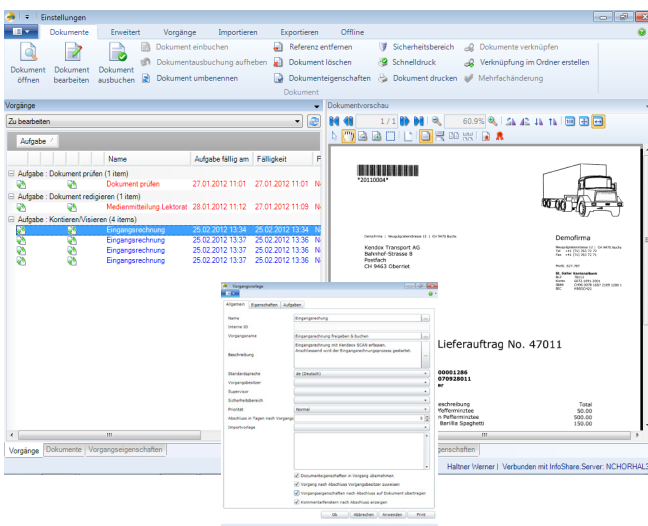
Einstellungen

Dokumente | Erweitert | Vorgänge | Importieren | Exportieren | Offline

Dokument öffnen | Dokument bearbeiten | Dokument ausbuchen | Dokument einbuchen | Dokumentausbuchung aufheben | Dokument umbenennen | Referenz entfernen | Dokument löschen | Dokumenteigenschaften | Sicherheitsbereich | Schnelldruck | Dokument drucken | Dokumente verknüpfen | Verknüpfung im Ordner erstellen | Mehrfachänderung

Dokument

Vorgänge

Zu bearbeiten

Aufgabe

| Name | Aufgabe fällig am | Fälligkeit | P |
|---|---|---|---|
| Aufgabe : Dokument prüfen (1 item) | | | |
| Dokument prüfen | 27.01.2012 11:01 | 27.01.2012 11:01 | N |
| Aufgabe : Dokument redigieren (1 item) | | | |
| Medienmitteilung Lektorat | 28.01.2012 11:12 | 27.01.2012 11:09 | N |
| Aufgabe : Kontieren/Visieren (4 items) | | | |
| Eingangsrechnung | 25.02.2012 13:34 | 25.02.2012 13:34 | N |
| Eingangsrechnung | 25.02.2012 13:37 | 25.02.2012 13:36 | N |
| Eingangsrechnung | 25.02.2012 13:37 | 25.02.2012 13:36 | N |
| Eingangsrechnung | 25.02.2012 13:37 | 25.02.2012 13:36 | N |

Vorgänge | Dokumente | Vorgangseigenschaften

Dokumentvorschau

1 / 1 | 60.9%

*20110004*

Kendox Transport AG
Bahnhof Strasse 8
Postfach
CH 9463 Oberriet

Demofirma

Lieferauftrag No. 47011

00001286
070928011

eschreibung | Total
Pfefferminztee | 50.00
n Pfefferminztee | 500.00
Barilla Spaghetti | 150.00

genschaften

Haltner Werner | Verbunden mit InfoShare.Server: NCHORHAL3

Vorgangsvorlage

Allgemein | Eigenschaften | Aufgaben

Name: Eingangsrechnung
Interne ID
Vorgangsname: Eingangsrechnung freigeben & buchen
Beschreibung: Eingangsrechnung mit Kendox SCAN erfassen. Anschliessend wird der Eingangsrechnungsprozess gestartet.
Standardsprache: de (Deutsch)
Vorgangsbesitzer
Supervisor
Sicherheitsbereich
Priorität: Normal
Abschluss in Tagen nach Vorgang
Importvorlage

Dokumenteigenschaften in Vorgang übernehmen
Vorgang nach Abschluss Vorgangsbesitzer zuweisen
Vorgangseigenschaften nach Abschluss auf Dokument übertragen
Kommentarfenstern nach Abschluss anzeigen

Ok | Abbrechen | Anwenden | Hilfe